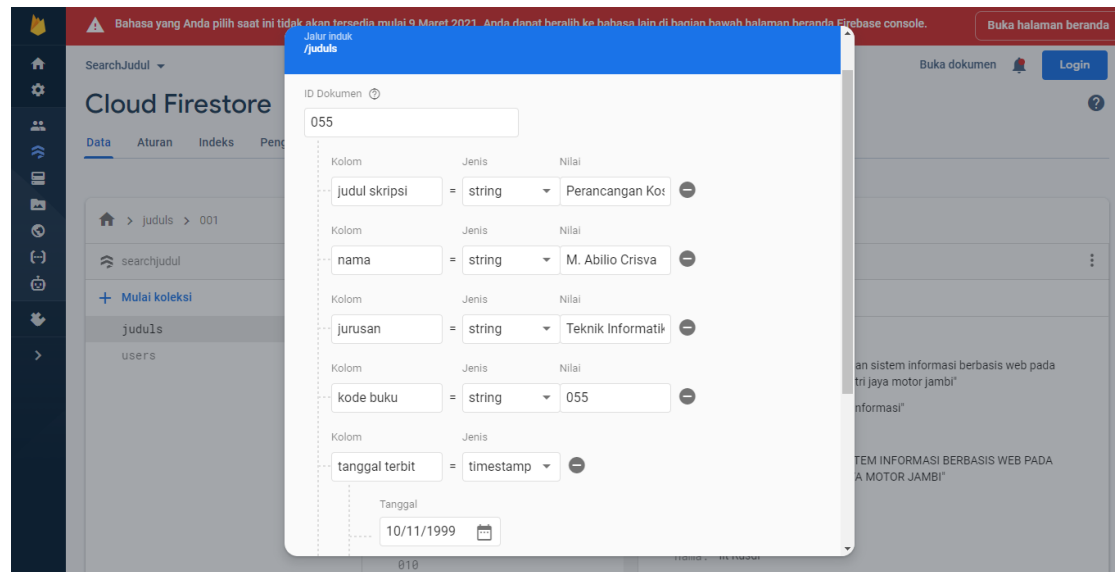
Bahasa yang Anda pilih saat ini tidak akan tersedia mulai 9 Maret 2021. Anda dapat beralih ke bahasa lain di bagian bawah halaman beranda Firebase console.

Buka halaman beranda

SearchJudul

Buka dokumen

Login

Cloud Firestore

Data Aturan Indeks Peng

> juduls > 001

searchjudul

+ Mulai koleksi

juduls

users

Jalur induk
/juduls

ID Dokumen

055

| Kolom | | Jenis | Nilai |
|---|---|---|---|
| judul skripsi | = | string | Perancangan Kos |
| nama | = | string | M. Abilio Crisva |
| jurusan | = | string | Teknik Informatik |
| kode buku | = | string | 055 |
| tanggal terbit | = | timestamp | |

Tanggal

10/11/1999

an sistem informasi berbasis web pada
tri jaya motor jambi"

nformasi"

TEM INFORMASI BERBASIS WEB PADA
A MOTOR JAMBI"

010